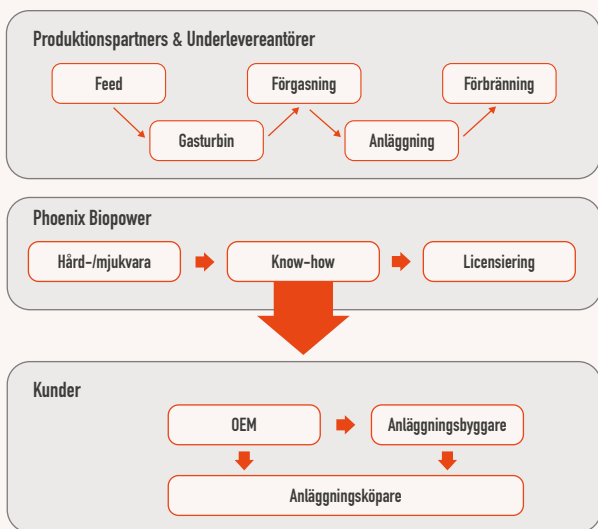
Produktionspartners & Underlevereantörer

Feed

Gasturbin

Förgasning

Anläggning

Förbränning

Phoenix Biopower

Hård-/mjukvara

Know-how

Licensiering

Kunder

OEM

Anläggningsbyggare

Anläggningsköpare